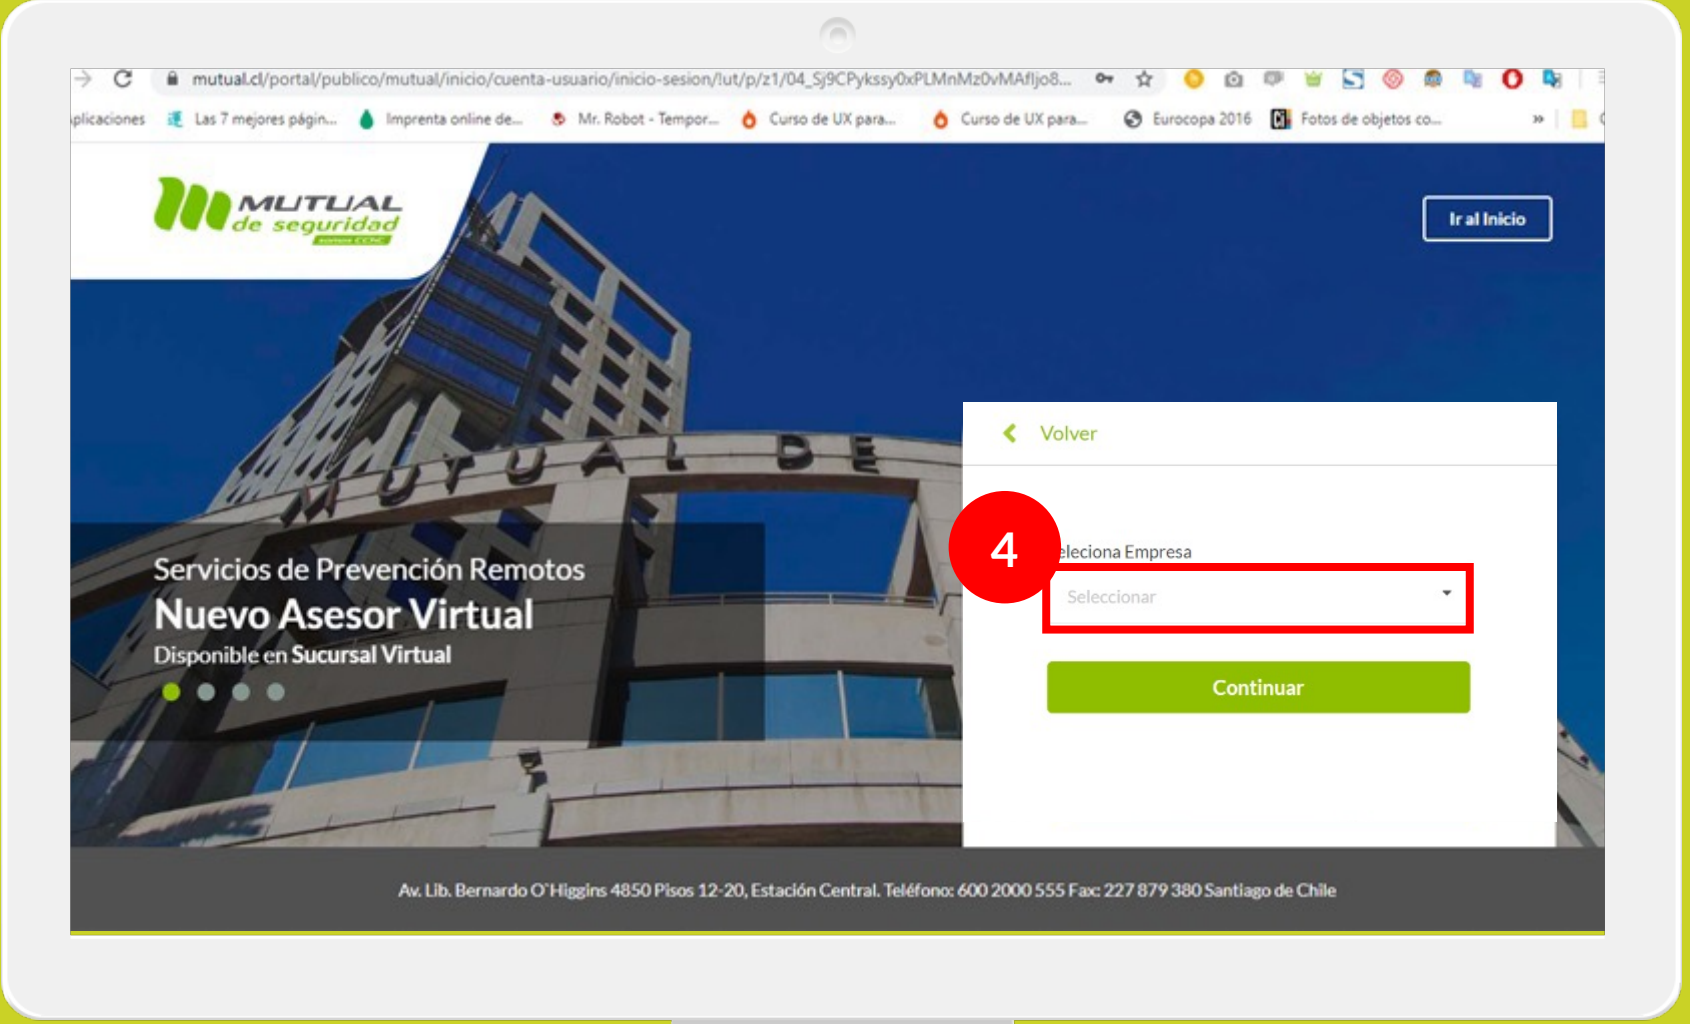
mutual.cl/portal/publico/mutual/inicio/cuenta-usuario/inicio-sesion/!ut/p/z1/04_Sj9CPykssy0xPLMnMz0vMAfIjo8...

plicaciones Las 7 mejores págin... Imprenta online de... Mr. Robot - Tempor... Curso de UX para... Curso de UX para... Eurocopa 2016 Fotos de objetos co... »

MUTUAL de seguridad

Ir al Inicio

MUTUAL DE

Servicios de Prevención Remotos
Nuevo Asesor Virtual
Disponible en Sucursal Virtual

Volver

4

eleciona Empresa

Seleccionar

Continuar

Av. Lib. Bernardo O'Higgins 4850 Pisos 12-20, Estación Central. Teléfono: 600 2000 555 Fax: 227 879 380 Santiago de Chile